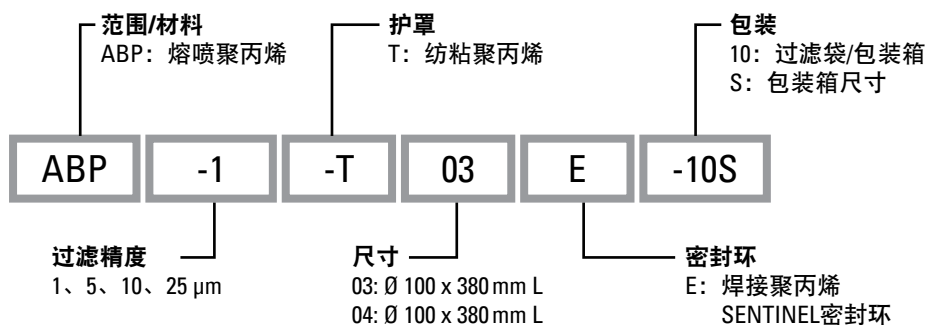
范围/材料
ABP：熔喷聚丙烯

护罩
T：纺粘聚丙烯

包装
10：过滤袋/包装箱
S：包装箱尺寸

| ABP | -1 | -T | 03 | E | -10S |
|---|---|---|---|---|---|

过滤精度
1、5、10、25 µm

尺寸
03: Ø 100 x 380 mm L
04: Ø 100 x 380 mm L

密封环
E：焊接聚丙烯 SENTINEL密封环